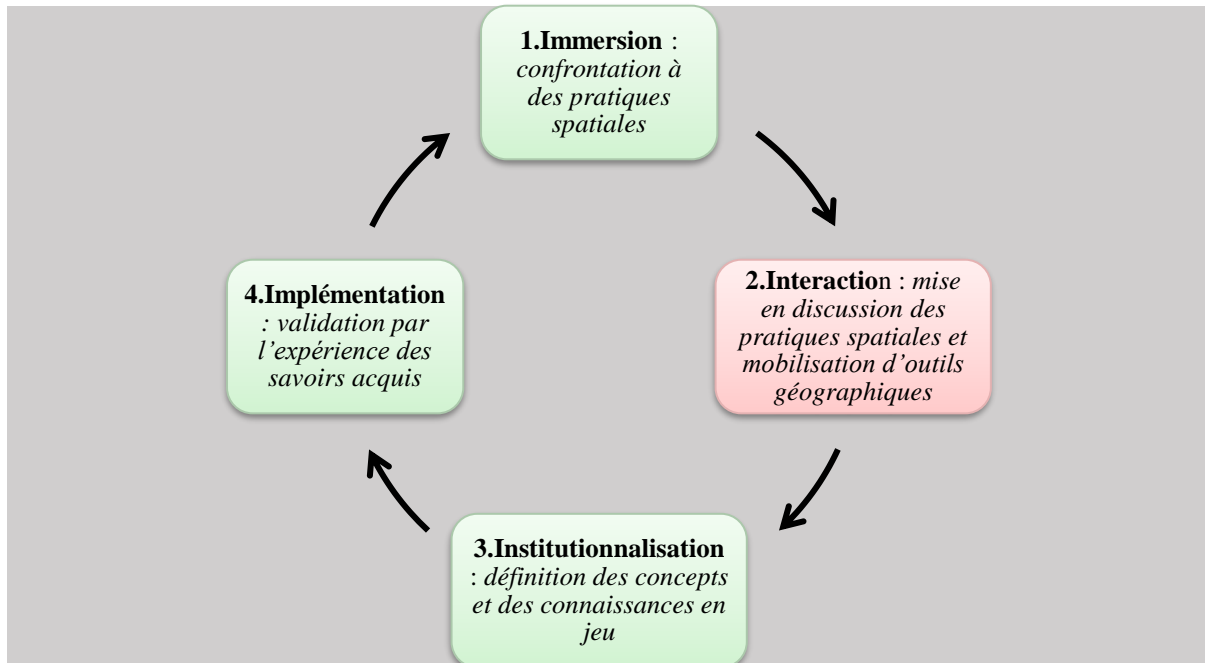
**1.Immersion** : *confrontation à des pratiques spatiales*

**2.Interactio**n : *mise en discussion des pratiques spatiales et mobilisation d'outils géographiques*

**3.Institutionnalisation** : *définition des concepts et des connaissances en jeu*

**4.Implémentation** *: validation par l'expérience des savoirs acquis*